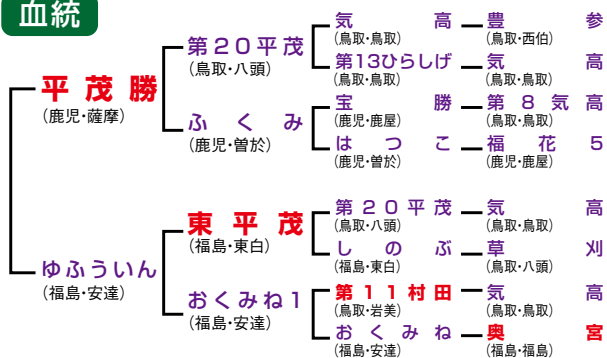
血統

平茂勝
(鹿児・薩摩)

第20平茂
(鳥取・八頭)

気高
(鳥取・鳥取)

豊参
(鳥取・西伯)

第13ひらしげ
(鳥取・鳥取)

気高
(鳥取・鳥取)

ふくみ
(鹿児・曽於)

宝勝
(鹿児・鹿屋)

第8気高
(鳥取・鳥取)

はつこ
(鹿児・曽於)

福花5
(鹿児・鹿屋)

ゆふういん
(福島・安達)

東平茂
(福島・東白)

第20平茂
(鳥取・八頭)

気高
(鳥取・鳥取)

しのぶ
(福島・東白)

草刈
(鳥取・八頭)

おくみね1
(福島・安達)

第11村田
(鳥取・岩美)

気高
(鳥取・鳥取)

おくみね
(福島・安達)

奥宮
(福島・福島)